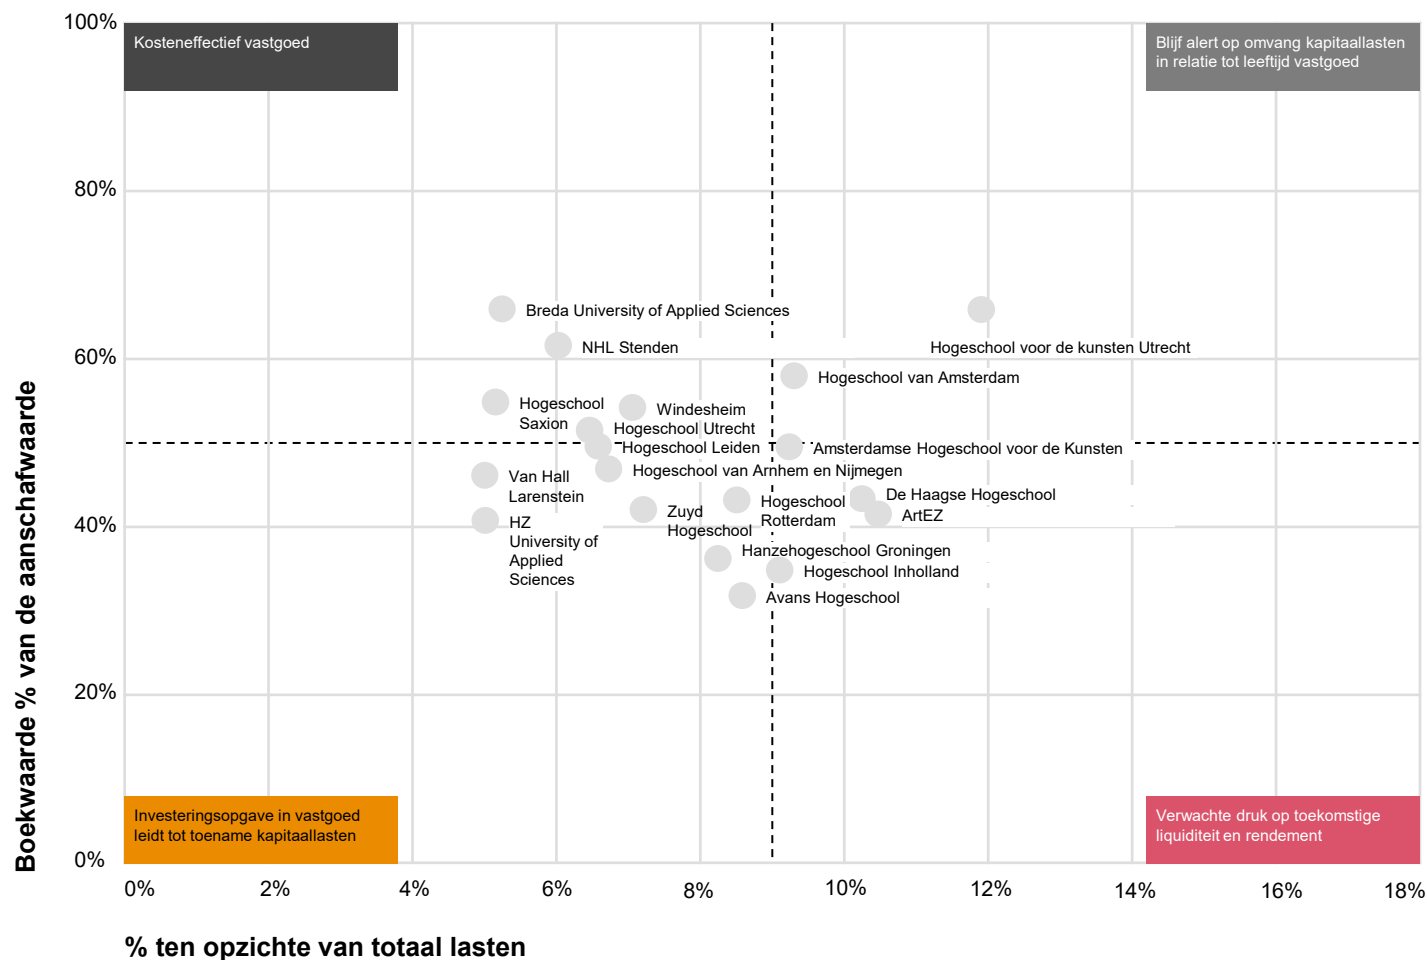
100%

Kosteneffectief vastgoed

Blijf alert op omvang kapitaallasten in relatie tot leeftijd vastgoed

80%

Breda University of Applied Sciences

60%

NHL Stenden

Hogeschool voor de kunsten Utrecht

Hogeschool van Amsterdam

Hogeschool Saxion

Windesheim

Hogeschool Utrecht

Hogeschool Leiden

Amsterdamse Hogeschool voor de Kunsten

Hogeschool van Arnhem en Nijmegen

Van Hall Larenstein

Hogeschool Rotterdam

De Haagse Hogeschool

40%

HZ University of Applied Sciences

Zuyd Hogeschool

ArtEZ

Hanzehogeschool Groningen

Hogeschool Inholland

Avans Hogeschool

20%

Boekwaarde % van de aanschafwaarde

Investeringsopgave in vastgoed leidt tot toename kapitaallasten

Verwachte druk op toekomstige liquiditeit en rendement

0%

0%
2%
4%
6%
8%
10%
12%
14%
16%
18%

% ten opzichte van totaal lasten